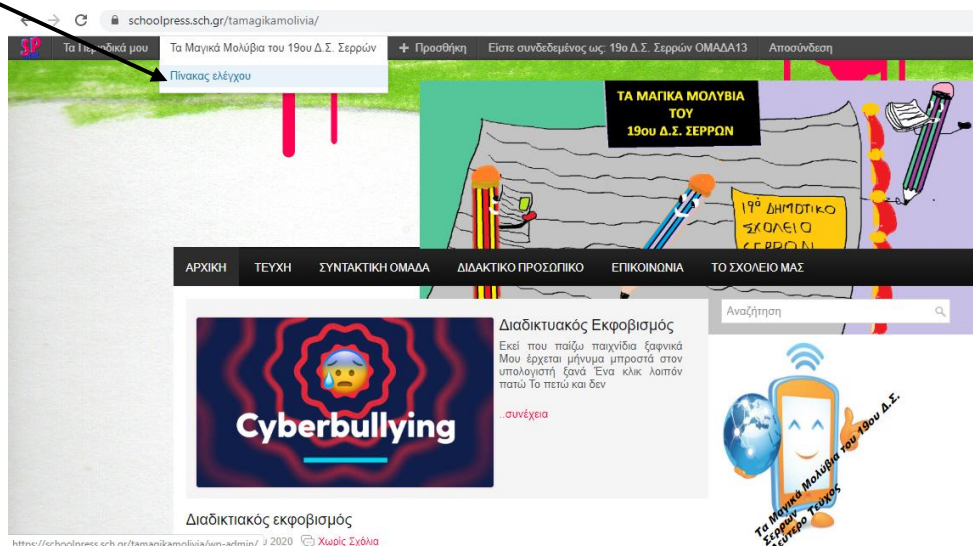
schoolpress.sch.gr/tamagikamolivia/

SP Τα Π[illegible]ικά μου Τα Μαγικά Μολύβια του 19ου Δ.Σ. Σερρών + Προσθήκη Είστε συνδεδεμένος ως: 19ο Δ.Σ. Σερρών ΟΜΑΔΑ13 Αποσύνδεση

Πίνακας ελέγχου

ΤΑ ΜΑΓΙΚΑ ΜΟΛΥΒΙΑ ΤΟΥ 19ου Δ.Σ. ΣΕΡΡΩΝ

19ο ΔΗΜΟΤΙΚΟ ΣΧΟΛΕΙΟ ΣΕΡΡΩΝ

ΑΡΧΙΚΗ ΤΕΥΧΗ ΣΥΝΤΑΚΤΙΚΗ ΟΜΑΔΑ ΔΙΔΑΚΤΙΚΟ ΠΡΟΣΩΠΙΚΟ ΕΠΙΚΟΙΝΩΝΙΑ ΤΟ ΣΧΟΛΕΙΟ ΜΑΣ

Cyberbullying

Διαδικτυακός Εκφοβισμός

Εκεί που παίζω παιχνίδια ξαφνικά Μου έρχεται μήνυμα μπροστά στον υπολογιστή ξανά Ένα κλικ λοιπόν πατώ Το πετώ και δεν

...συνέχεια

Αναζήτηση

Τα Μαγικά Μολύβια του 19ου Δ.Σ. Σερρών Δεύτερο Τεύχος

Διαδικτιακός εκφοβισμός

https://schoolpress.sch.gr/tamagikamolivia/wp-admin/ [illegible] 2020 Χωρίς Σχόλια